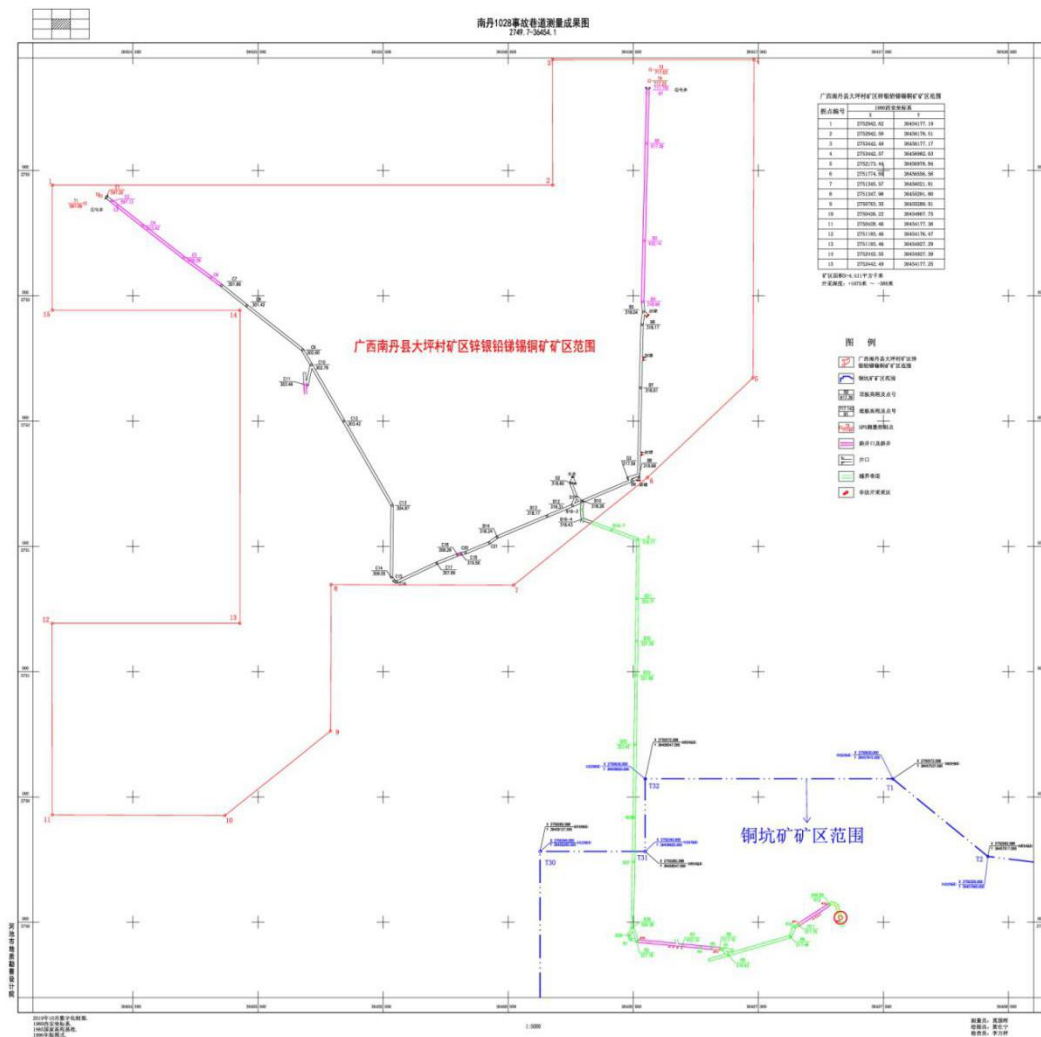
南丹1028事故巷道测量成果图
2749.7-36454.1

广西南丹县大坪村矿区锌银铅锑锡铜矿矿区范围

| 拐点编号 | 1980西安坐标系 X | Y |
|---|---|---|
| 1 | 2752642.02 | 36434177.19 |
| 2 | 2752642.59 | 36435176.51 |
| 3 | 2753442.48 | 36435177.17 |
| 4 | 2753442.57 | 36436982.63 |
| 5 | 2752173.64 | 36436976.84 |
| 6 | 2751774.91 | 36436556.56 |
| 7 | 2751345.57 | 36436021.91 |
| 8 | 2751347.98 | 36435291.60 |
| 9 | 2750785.35 | 36435289.91 |
| 10 | 2750426.32 | 36434867.75 |
| 11 | 2750438.48 | 36434177.38 |
| 12 | 2751183.46 | 36434176.67 |
| 13 | 2751185.46 | 36434927.29 |
| 14 | 2752192.55 | 36434927.39 |
| 15 | 2752642.49 | 36434177.20 |

矿区面积=4.11平方千米
开采深度：+1075米 ～ -595米

图 例
广西南丹县大坪村矿区锌银铅锑锡铜矿矿区范围
铜坑矿矿区范围
导线点
GPS测量控制点
斜井口及斜井
井口
越界巷道
非法开采采区

广西南丹县大坪村矿区锌银铅锑锡铜矿矿区范围

铜坑矿矿区范围

T32
T1
T2
T30
T31

1
2
3
4
5
6
7
8
9
10
11
12
13
14
15

河池市地质勘查测绘院

2019年10月数字化制图。
1980西安坐标系。
1985国家高程基准。

1:5000

制图者：
检查者：
审核者：